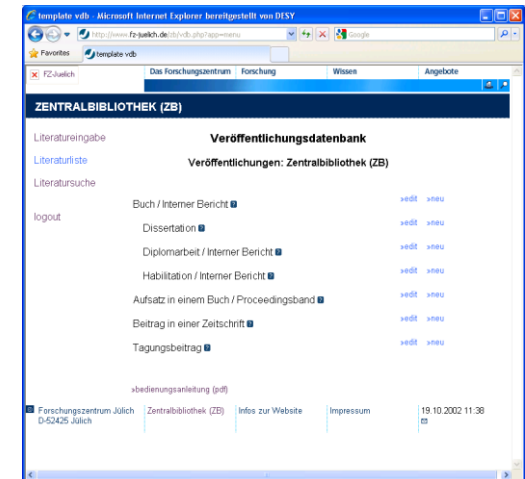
template vdb - Microsoft Internet Explorer bereitgestellt von DESY

http://www.fz-juelich.de/zb/vdb.php?app=menu

Google

Favorites

template vdb

FZ-Juelich

Das Forschungszentrum

Forschung

Wissen

Angebote

ZENTRALBIBLIOTHEK (ZB)

Literatureingabe

Literaturliste

Literatursuche

logout

Veröffentlichungsdatenbank

Veröffentlichungen: Zentralbibliothek (ZB)

Buch / Interner Bericht »edit »neu

Dissertation »edit »neu

Diplomarbeit / Interner Bericht »edit »neu

Habilitation / Interner Bericht »edit »neu

Aufsatz in einem Buch / Proceedingsband »edit »neu

Beitrag in einer Zeitschrift »edit »neu

Tagungsbeitrag »edit »neu

»bedienungsanleitung (pdf)

Forschungszentrum Jülich
D-52425 Jülich

Zentralbibliothek (ZB)

Infos zur Website

Impressum

19.10.2002 11:38